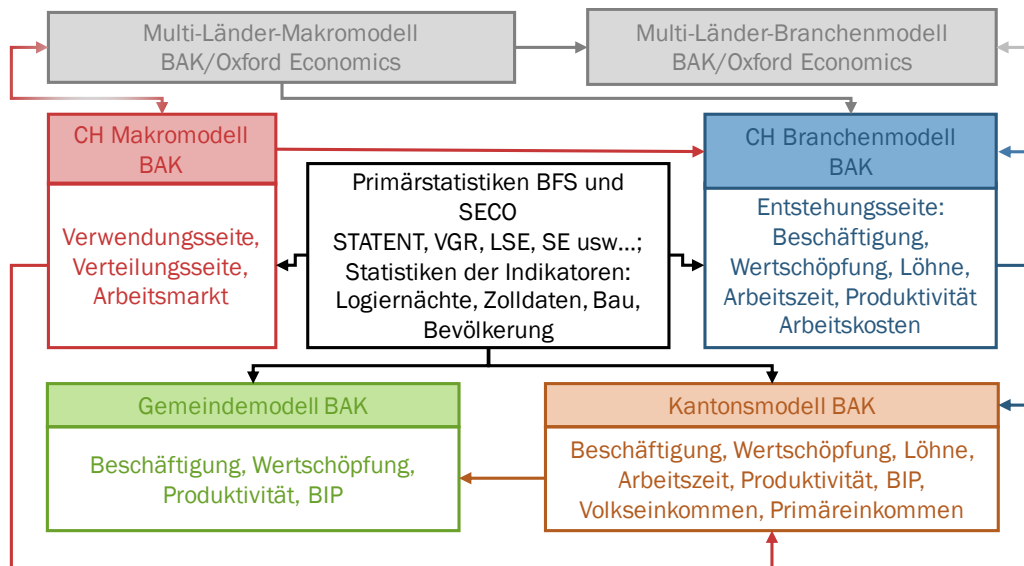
Multi-Länder-Makromodell
BAK/Oxford Economics

Multi-Länder-Branchenmodell
BAK/Oxford Economics

CH Makromodell
BAK

Verwendungsseite,
Verteilungsseite,
Arbeitsmarkt

Primärstatistiken BFS und SECO
STATENT, VGR, LSE, SE usw…;
Statistiken der Indikatoren:
Logiernächte, Zolldaten, Bau,
Bevölkerung

CH Branchenmodell
BAK

Entstehungsseite:
Beschäftigung,
Wertschöpfung, Löhne,
Arbeitszeit, Produktivität
Arbeitskosten

Gemeindemodell BAK

Beschäftigung, Wertschöpfung,
Produktivität, BIP

Kantonsmodell BAK

Beschäftigung, Wertschöpfung, Löhne,
Arbeitszeit, Produktivität, BIP,
Volkseinkommen, Primäreinkommen